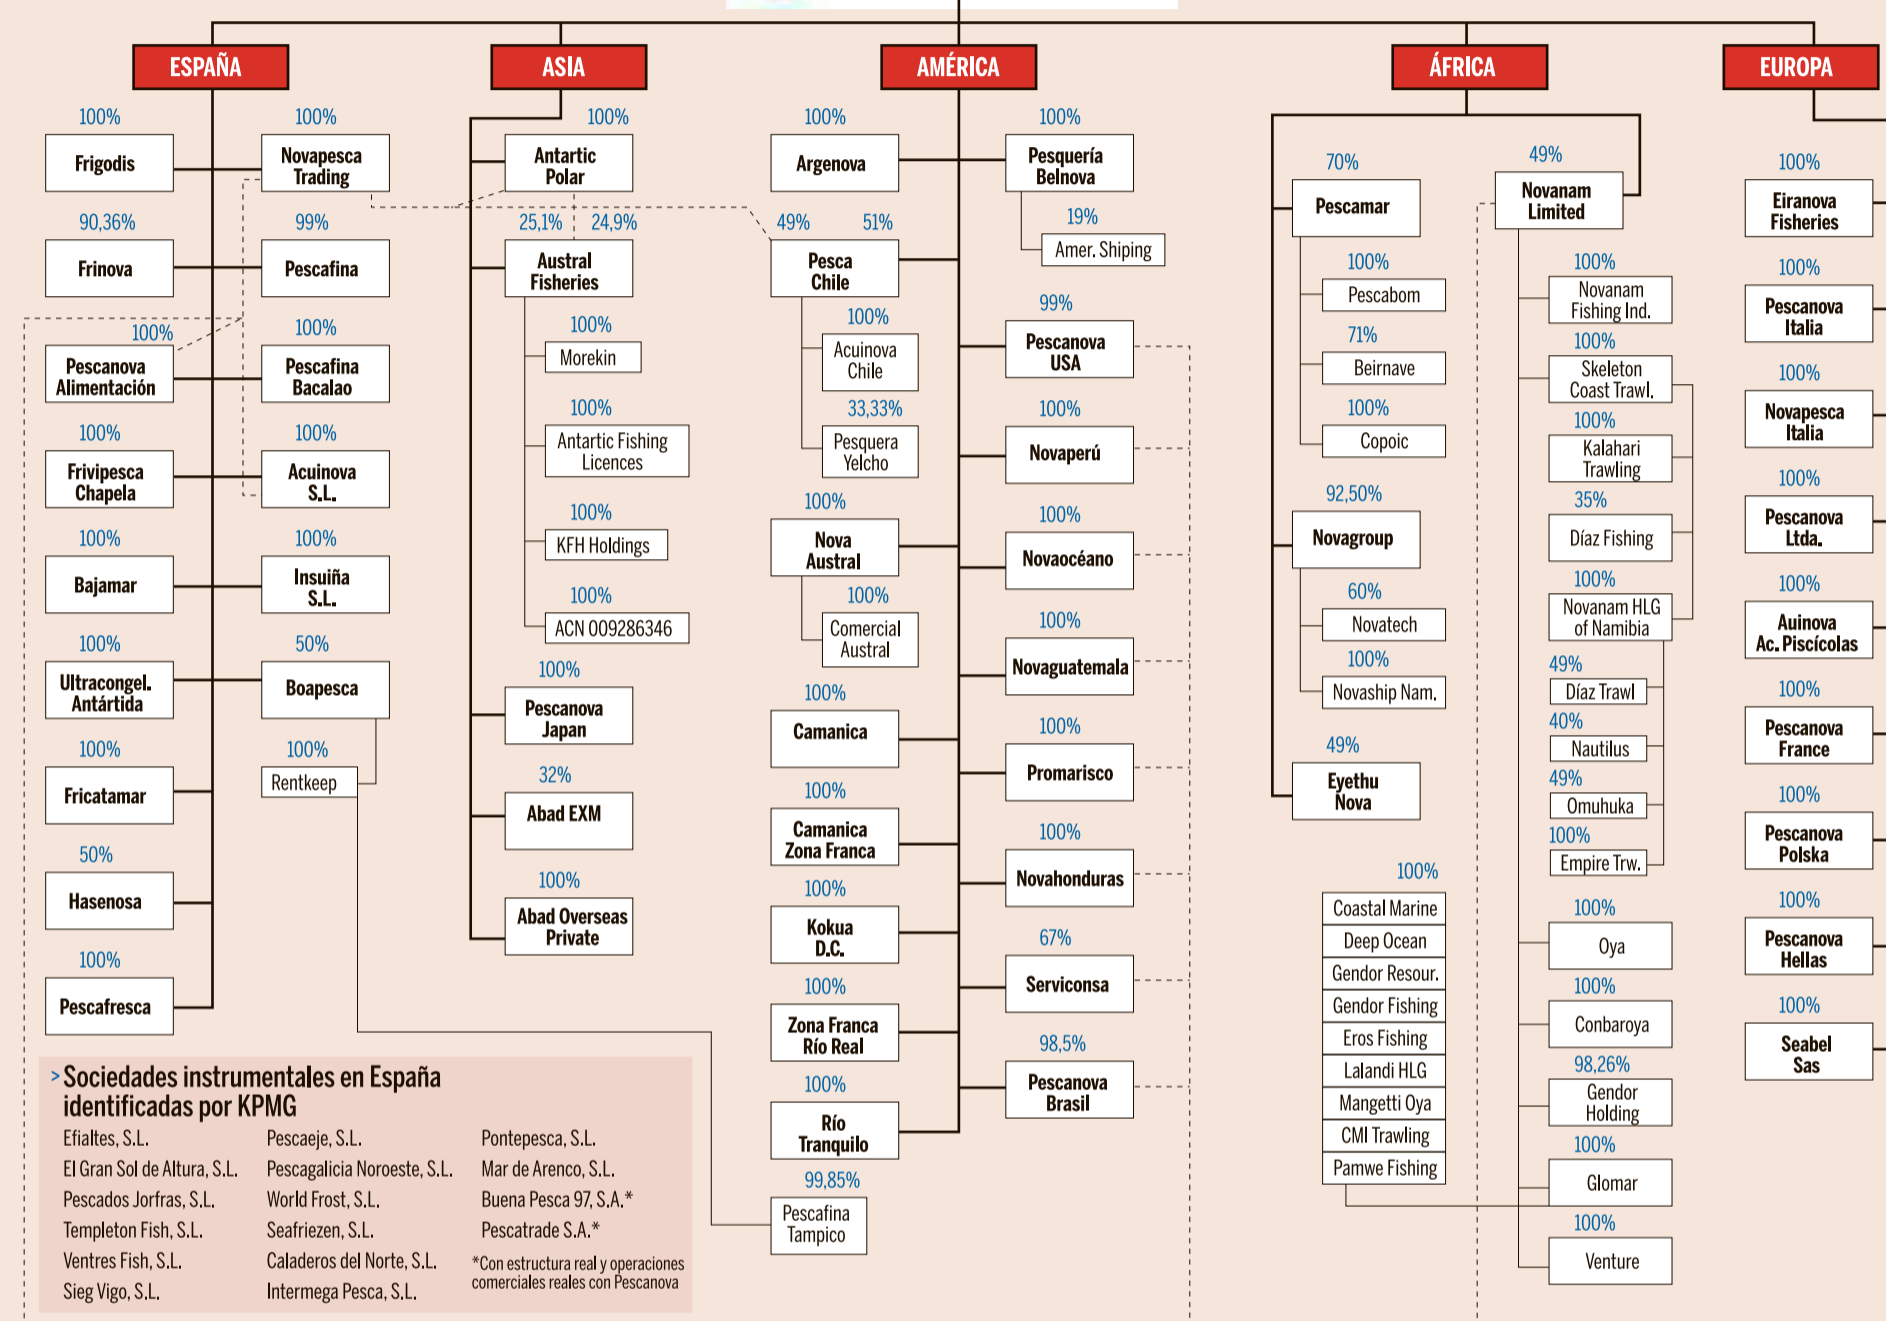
ESPAÑA

100% Frigodis
100% Novapesca Trading
90,36% Frinova
99% Pescafina
100% Pescanova Alimentación
100% Pescafina Bacalao
100% Frivipesca Chapela
100% Acuinova S.L.
100% Bajamar
100% Insuiña S.L.
100% Ultracongel. Antártida
50% Boapesca
100% Fricatamar
100% Rentkeep
50% Hasenosa
100% Pescafresca

ASIA

100% Antartic Polar
25,1% 24,9% Austral Fisheries
100% Morekin
100% Antartic Fishing Licences
100% KFH Holdings
100% ACN 009286346
100% Pescanova Japan
32% Abad EXM
100% Abad Overseas Private

AMÉRICA

100% Argenova
100% Pesquería Belnova
19% Amer. Shiping
49% 51% Pesca Chile
100% Acuinova Chile
33,33% Pesquera Yelcho
99% Pescanova USA
100% Novaperú
100% Nova Austral
100% Comercial Austral
100% Novaocéano
100% Novaguatemala
100% Camanica
100% Promarisco
100% Camanica Zona Franca
100% Novahonduras
100% Kokua D.C.
67% Serviconsa
100% Zona Franca Río Real
98,5% Pescanova Brasil
100% Río Tranquilo
99,85% Pescafina Tampico

ÁFRICA

70% Pescamar
100% Pescabom
71% Beirnave
100% Copoic
92,50% Novagroup
60% Novatech
100% Novaship Nam.
49% Eyethu Nova
49% Novanam Limited
100% Novanam Fishing Ind.
100% Skeleton Coast Trawl.
100% Kalahari Trawling
35% Díaz Fishing
100% Novanam HLG of Namibia
49% Díaz Trawl
40% Nautilus
49% Omuhuka
100% Empire Trw.
100%
Coastal Marine
Deep Ocean
Gendor Resour.
Gendor Fishing
Eros Fishing
Lalandi HLG
Mangetti Oya
CMI Trawling
Pamwe Fishing
100% Oya
100% Conbaroya
98,26% Gendor Holding
100% Glomar
100% Venture

EUROPA

100% Eiranova Fisheries
100% Pescanova Italia
100% Novapesca Italia
100% Pescanova Ltda.
100% Auinova Ac. Piscícolas
100% Pescanova France
100% Pescanova Polska
100% Pescanova Hellas
100% Seabel Sas

> Sociedades instrumentales en España identificadas por KPMG

Efialtes, S.L.
El Gran Sol de Altura, S.L.
Pescados Jorfras, S.L.
Templeton Fish, S.L.
Ventres Fish, S.L.
Sieg Vigo, S.L.

Pescaeje, S.L.
Pescagalicia Noroeste, S.L.
World Frost, S.L.
Seafriezen, S.L.
Caladeros del Norte, S.L.
Intermega Pesca, S.L.

Pontepesca, S.L.
Mar de Arenco, S.L.
Buena Pesca 97, S.A.*
Pescatrade S.A.*

*Con estructura real y operaciones comerciales reales con Pescanova